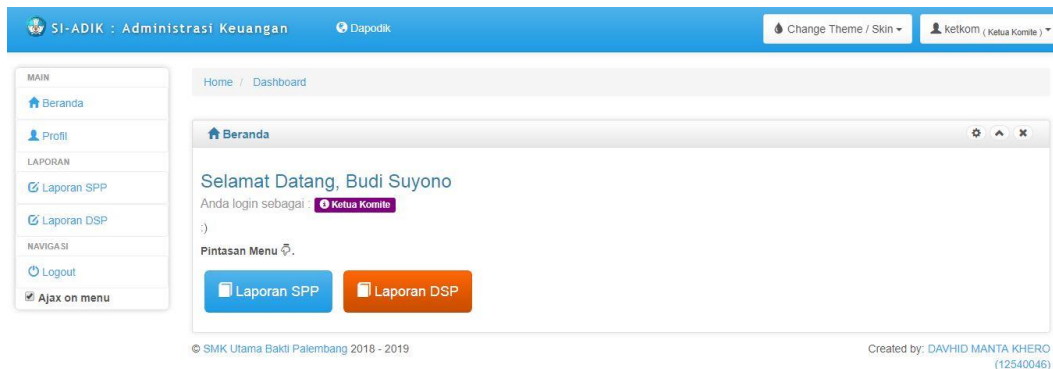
SI-ADIK : Administrasi Keuangan

Dapodik

Change Theme / Skin

ketkom ( Ketua Komite )

MAIN

Beranda

Profil

LAPORAN

Laporan SPP

Laporan DSP

NAVIGASI

Logout

Ajax on menu

Home / Dashboard

Beranda

Selamat Datang, Budi Suyono

Anda login sebagai : Ketua Komite

:)

Pintasan Menu .

Laporan SPP

Laporan DSP

© SMK Utama Bakti Palembang 2018 - 2019

Created by: DAVHID MANTA KHERO (12540046)